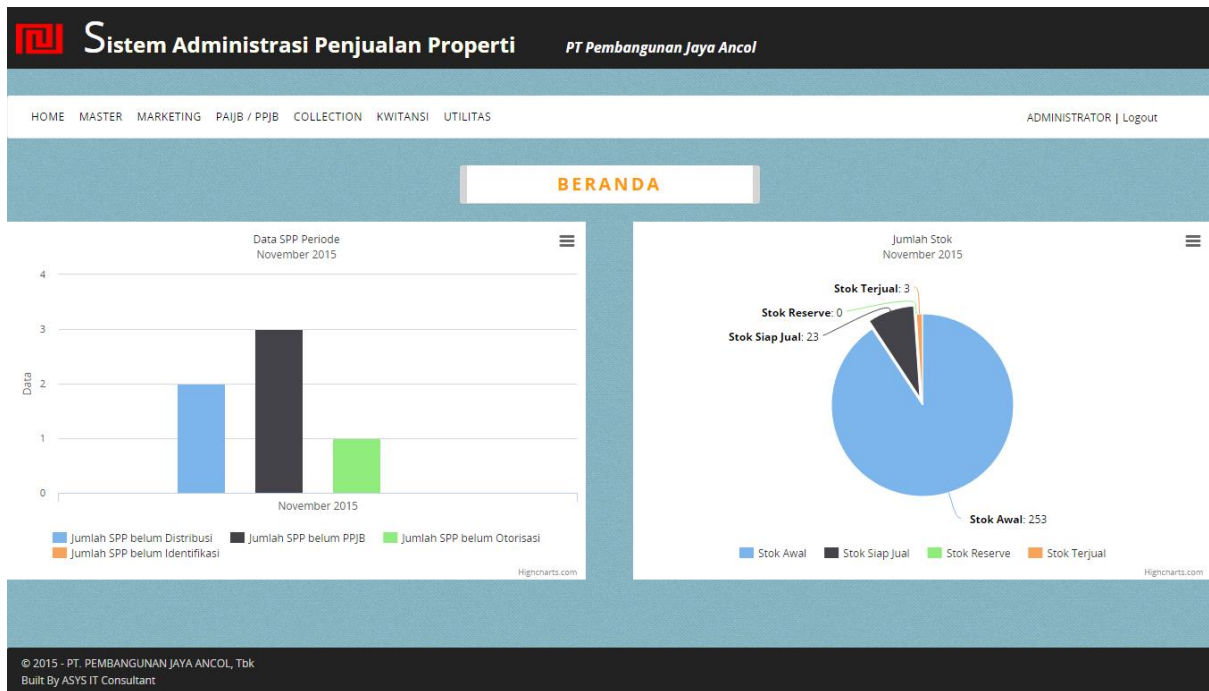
Sistem Administrasi Penjualan Properti PT Pembangunan Jaya Ancol

HOME MASTER MARKETING PAIJB / PPJB COLLECTION KWITANSI UTILITAS

ADMINISTRATOR | Logout

BERANDA

Data SPP Periode
November 2015

4
3
2
1
0

Data

November 2015

Jumlah SPP belum Distribusi
Jumlah SPP belum PPJB
Jumlah SPP belum Otorisasi
Jumlah SPP belum Identifikasi

Highcharts.com

Jumlah Stok
November 2015

Stok Terjual: 3
Stok Reserve: 0
Stok Siap Jual: 23
Stok Awal: 253

Stok Awal
Stok Siap Jual
Stok Reserve
Stok Terjual

Highcharts.com

© 2015 - PT. PEMBANGUNAN JAYA ANCOL, Tbk
Built By ASYS IT Consultant